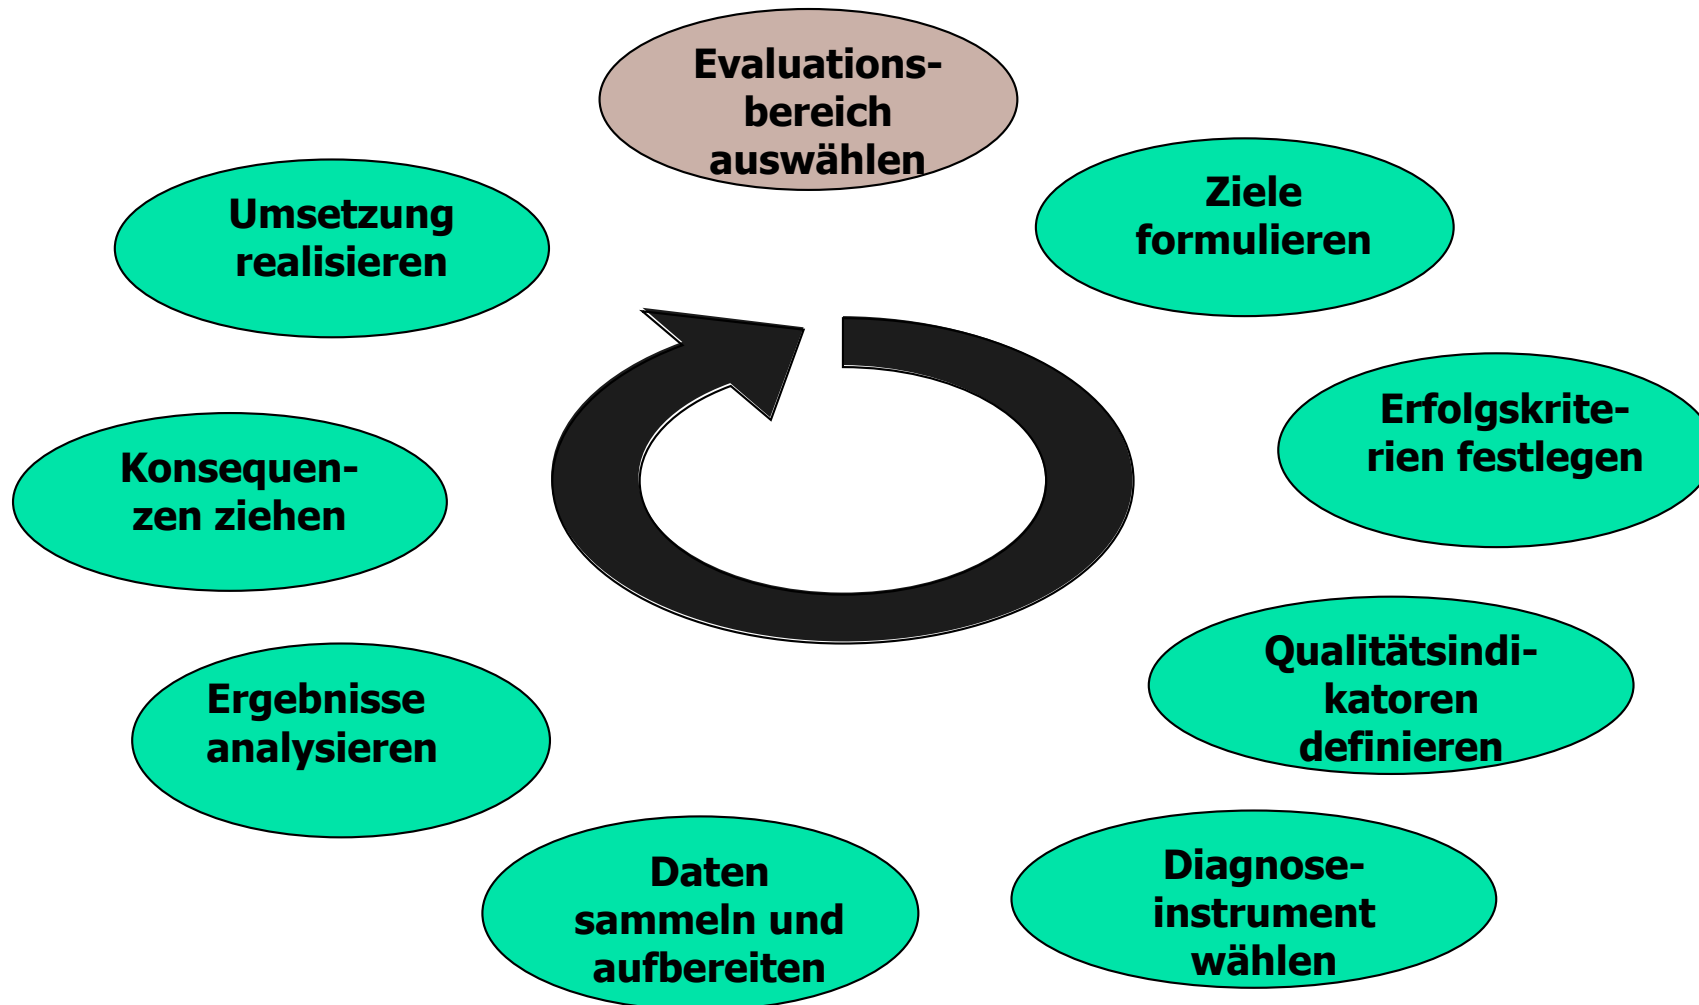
Evaluationsbereich auswählen

Ziele formulieren

Erfolgskriterien festlegen

Qualitätsindikatoren definieren

Diagnoseinstrument wählen

Daten sammeln und aufbereiten

Ergebnisse analysieren

Konsequenzen ziehen

Umsetzung realisieren